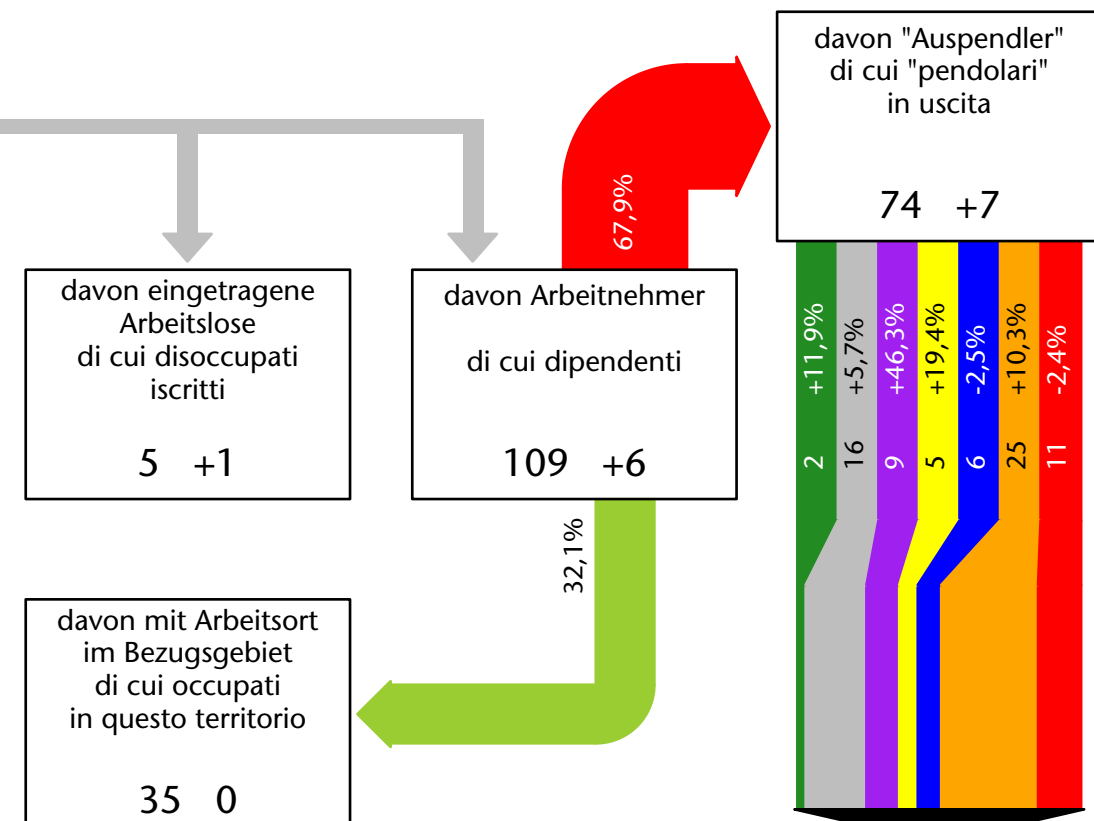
davon "Auspendler"
di cui "pendolari"
in uscita

74 +7

67,9%

davon eingetragene Arbeitslose
di cui disoccupati iscritti

5 +1

davon Arbeitnehmer

di cui dipendenti

109 +6

+11,9%
2
+5,7%
16
+46,3%
9
+19,4%
5
-2,5%
6
+10,3%
25
-2,4%
11

32,1%

davon mit Arbeitsort im Bezugsgebiet
di cui occupati in questo territorio

35 0